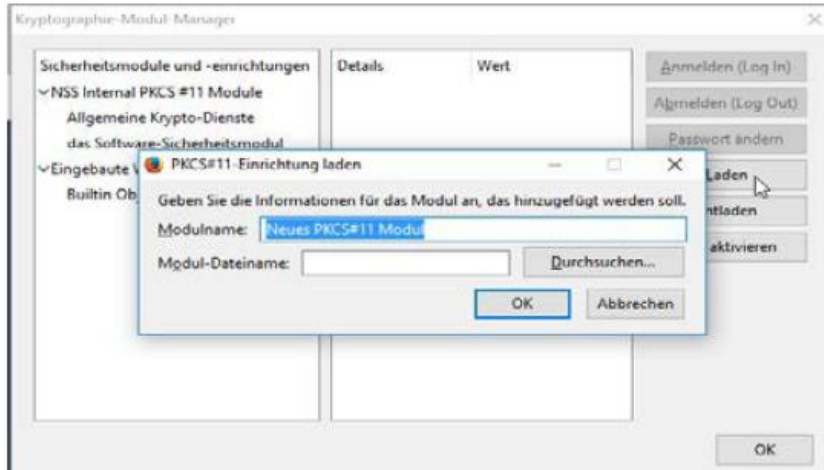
Kryptographie-Modul-Manager

Sicherheitsmodule und -einrichtungen
NSS Internal PKCS #11 Module
Allgemeine Krypto-Dienste
das Software-Sicherheitsmodul
Eingebaute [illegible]
Builtin Ob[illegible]

Details
Wert

Anmelden (Log In)
Abmelden (Log Out)
Passwort ändern
Laden
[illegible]ntladen
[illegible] aktivieren

PKCS#11-Einrichtung laden

Geben Sie die Informationen für das Modul an, das hinzugefügt werden soll.
Modulname: Neues PKCS#11 Modul
Modul-Dateiname:
Durchsuchen...
OK
Abbrechen

OK